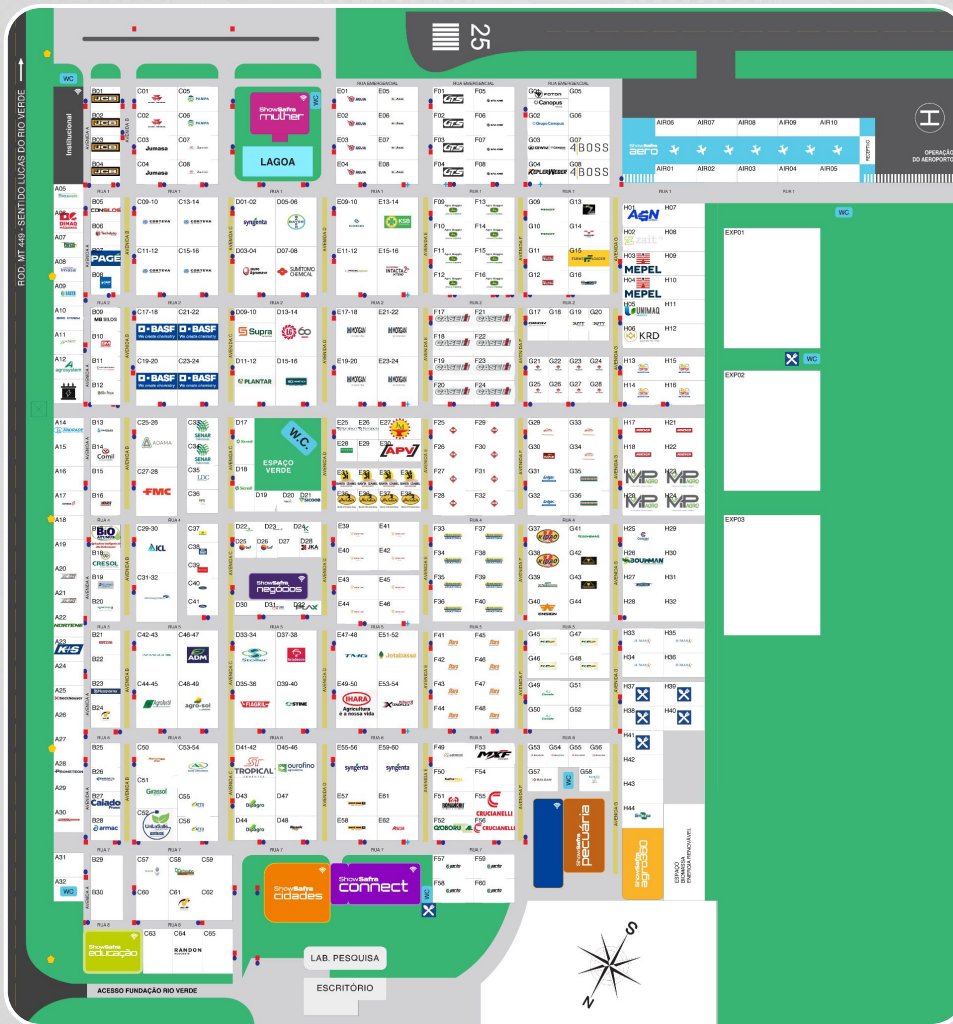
25

ROD. MT 449 • SENTIDO LUCAS DO RIO VERDE

WC

Institucional

B01 B02 B03 B04
C01 C05 C02 C06 C03 C07 C04 C08
Jumasa Jumasa

ShowSafra mulher

LAGOA

RUA SEMIPERCIAL
E01 E05 E02 E06 E03 E07 E04 E08
F01 F05 F02 F06 F03 F07 F04 F08
G01 G05 G02 G06 G03 G07 G04 G08
FOTON Canopus 4BOSS 4BOSS

AIR06 AIR07 AIR08 AIR09 AIR10
ShowSafra aero
AIR01 AIR02 AIR03 AIR04 AIR05
OPERAÇÃO DO AEROPORTO

RUA 1

A05 A06 A07 A08 A09
B05 B06 B07 B08
C09-10 C13-14 C11-12 C15-16
CORTEVA CORTEVA CORTEVA CORTEVA
PAGE
D01-02 D05-06 D03-04 D07-08
syngenta SUMITOMO CHEMICAL
E09-10 E13-14 E11-12 E15-16
KSB INTACTA
F09 F13 F10 F14 F11 F15 F12 F16
G09 G13 G10 G14 G11 G15 G12 G16
H01 H07 H02 H08 H03 H09 H04 H10 H05 H11 H06 H12
AGN MEPEL MEPEL UNIMAQ KRD
EXP01
WC

RUA 2

A10 A11 A12
B09 B10 B11
C17-18 C21-22 C19-20 C23-24
BASF BASF BASF BASF
We create chemistry
D09-10 D13-14 D11-12 D15-16
Supra PLANTAR
E17-18 E21-22 E19-20 E23-24
F17 F21 F18 F22 F19 F23 F20 F24
CASE IH
G17 G18 G19 G20
G21 G22 G23 G24 G25 G26 G27 G28
H13 H15 H14 H16
WC
EXP02

RUA 3

A14 A15 A16 A17
B13 B14 B15 B16
Comil
C25-26 C27-28
ADAMA FMC
C33 C34 C35 C36
SENAR SENAR
D17 D18 D19 D20 D21
W.C. ESPAÇO VERDE
E25 E26 E27 E28 E29 E30 E31 E32 E33 E34 E35 E36 E37 E38
APV
F25 F29 F26 F30 F27 F31 F28 F32
G29 G33 G30 G34 G31 G35 G32 G36
H17 H21 H18 H22 H19 H23 H20 H24
MP AGRO

RUA 4

A18 A19 A20 A21 A22
B17 B18 B19 B20
BIO CRESOL
C29-30 C31-32
KL
C37 C38 C39 C40 C41
D22 D23 D24 D25 D26 D27 D28
JKA
ShowSafra negócios
D30 D31 D32
E39 E41 E40 E42 E43 E45 E44 E46
F33 F37 F34 F38 F35 F39 F36 F40
G37 G41 G38 G42 G39 G43 G40 G44
H25 H29 H26 H30 H27 H31 H28 H32
BOUHMAN
EXP03

RUA 5

A23 A24 A25 A26
K+S
B21 B22 B23 B24
C42-43 C46-47 C44-45 C48-49
ADM agro·sol
D33-34 D37-38 D35-36 D39-40
Stoller STINE
E47-48 E51-52 E49-50 E53-54
TMG IHARA Agricultura é a nossa vida
F41 F45 F42 F46 F43 F47 F44 F48
G45 G47 G46 G48 G49 G51 G50 G52
H33 H35 H34 H36 H37 H39 H38 H40

RUA 6

A27 A28 A29 A30
B25 B26 B27 B28
Calado armac
C50 C53-54 C51 C52 C55 C56
Grassol
D41-42 D45-46 D43 D47 D44 D48
TROPICAL ourofino Dagro Dagro
E55-56 E59-60 E57 E61 E58 E62
syngenta syngenta
F49 F53 F50 F54 F51 F55 F52 F56
MXF CRUCIANELLI CRUCIANELLI
G53 G54 G55 G56 G57 G58
WC
ShowSafra pecuária
H41 H42 H43 H44
ShowSafra agrocão
ESPAÇO BIOMASSA ENERGIA RENOVÁVEL

RUA 7

A31 A32
WC
B29 B30
C57 C58 C59 C60 C61 C62
ShowSafra cidades
ShowSafra connect
WC
F57 F59 F58 F60

ShowSafra educação
C63 C64 C65
RANDON

LAB. PESQUISA
ESCRITÓRIO
ACESSO FUNDAÇÃO RIO VERDE

S
N